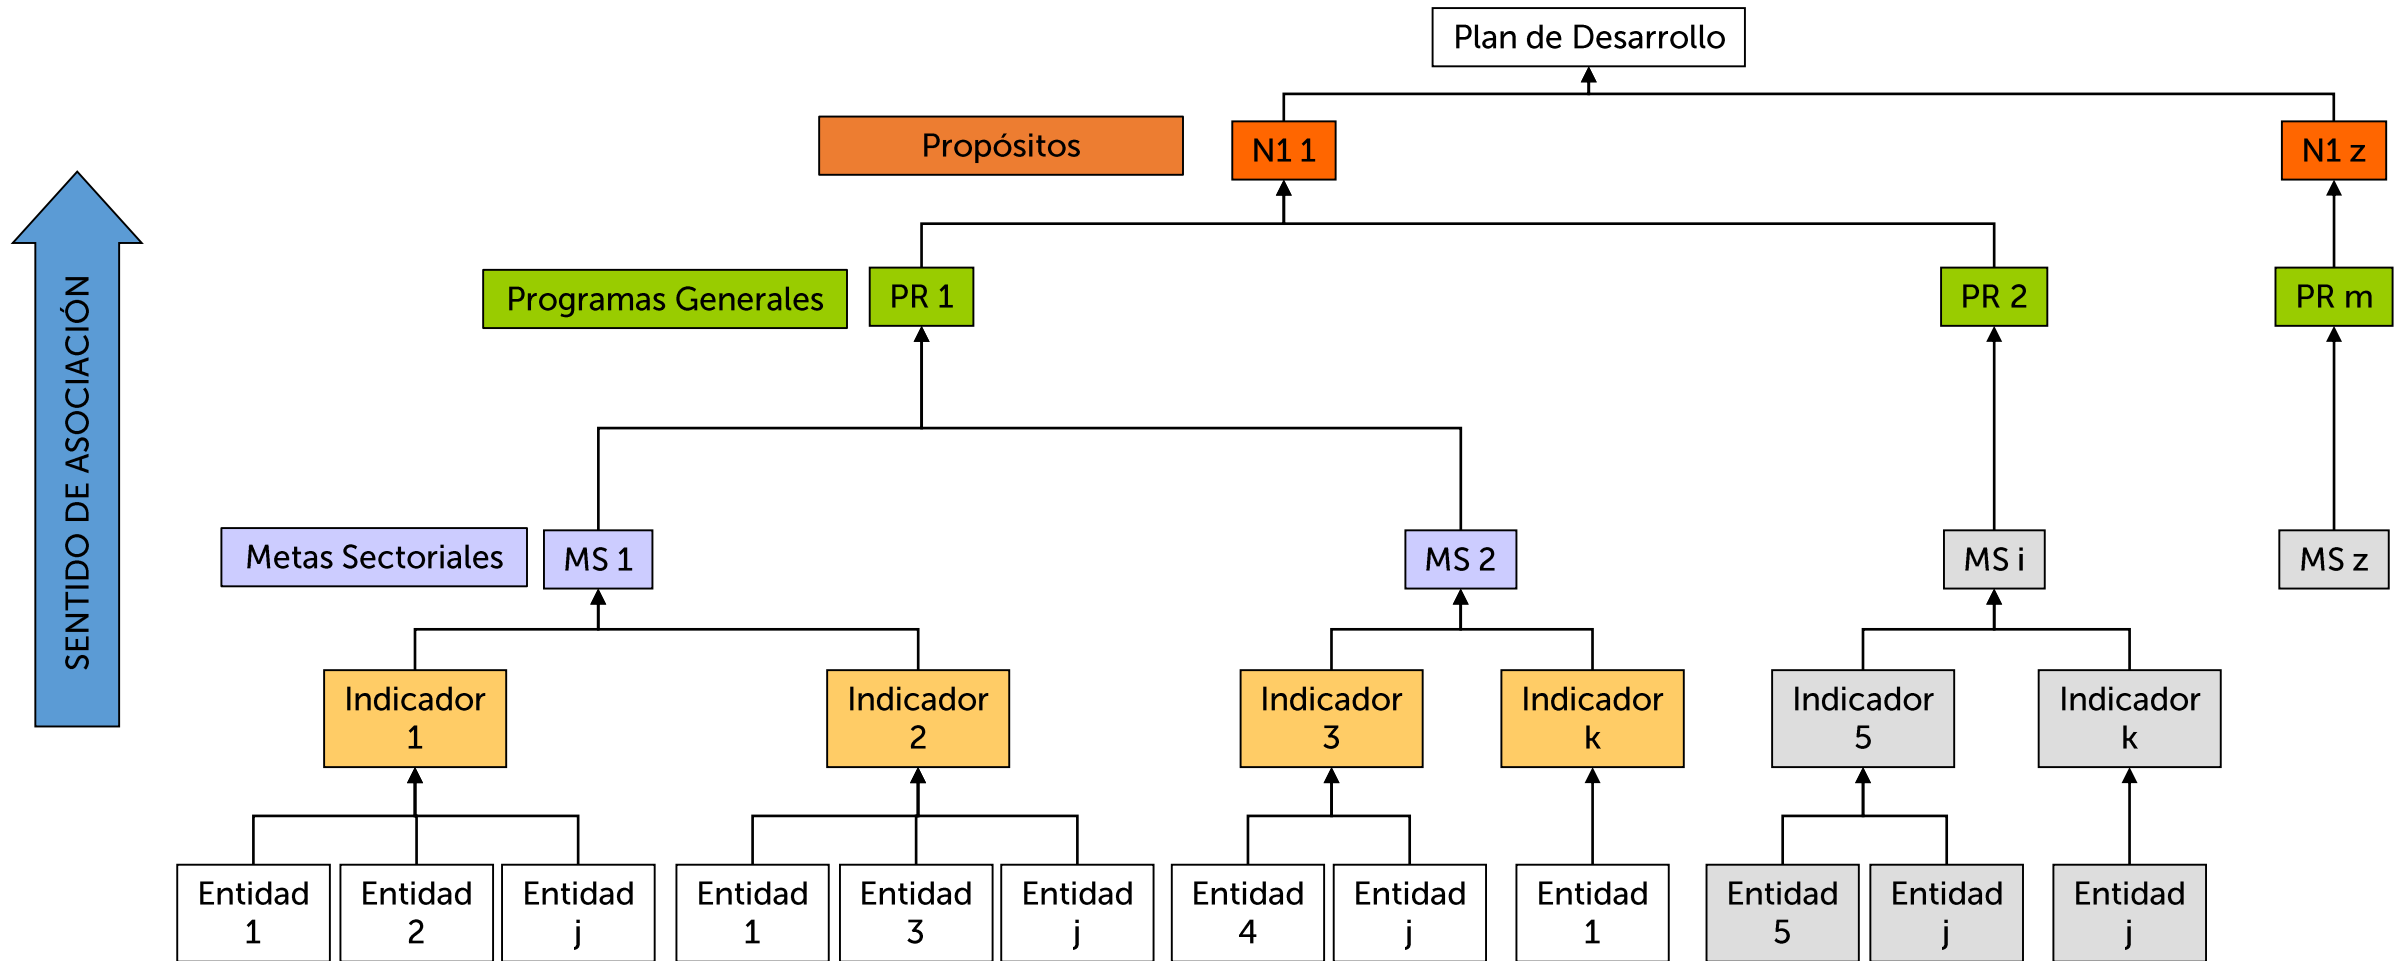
Plan de Desarrollo

Propósitos

N1 1

N1 z

SENTIDO DE ASOCIACIÓN

Programas Generales

PR 1

PR 2

PR m

Metas Sectoriales

MS 1

MS 2

MS i

MS z

Indicador 1

Indicador 2

Indicador 3

Indicador k

Indicador 5

Indicador k

Entidad 1

Entidad 2

Entidad j

Entidad 1

Entidad 3

Entidad j

Entidad 4

Entidad j

Entidad 1

Entidad 5

Entidad j

Entidad j